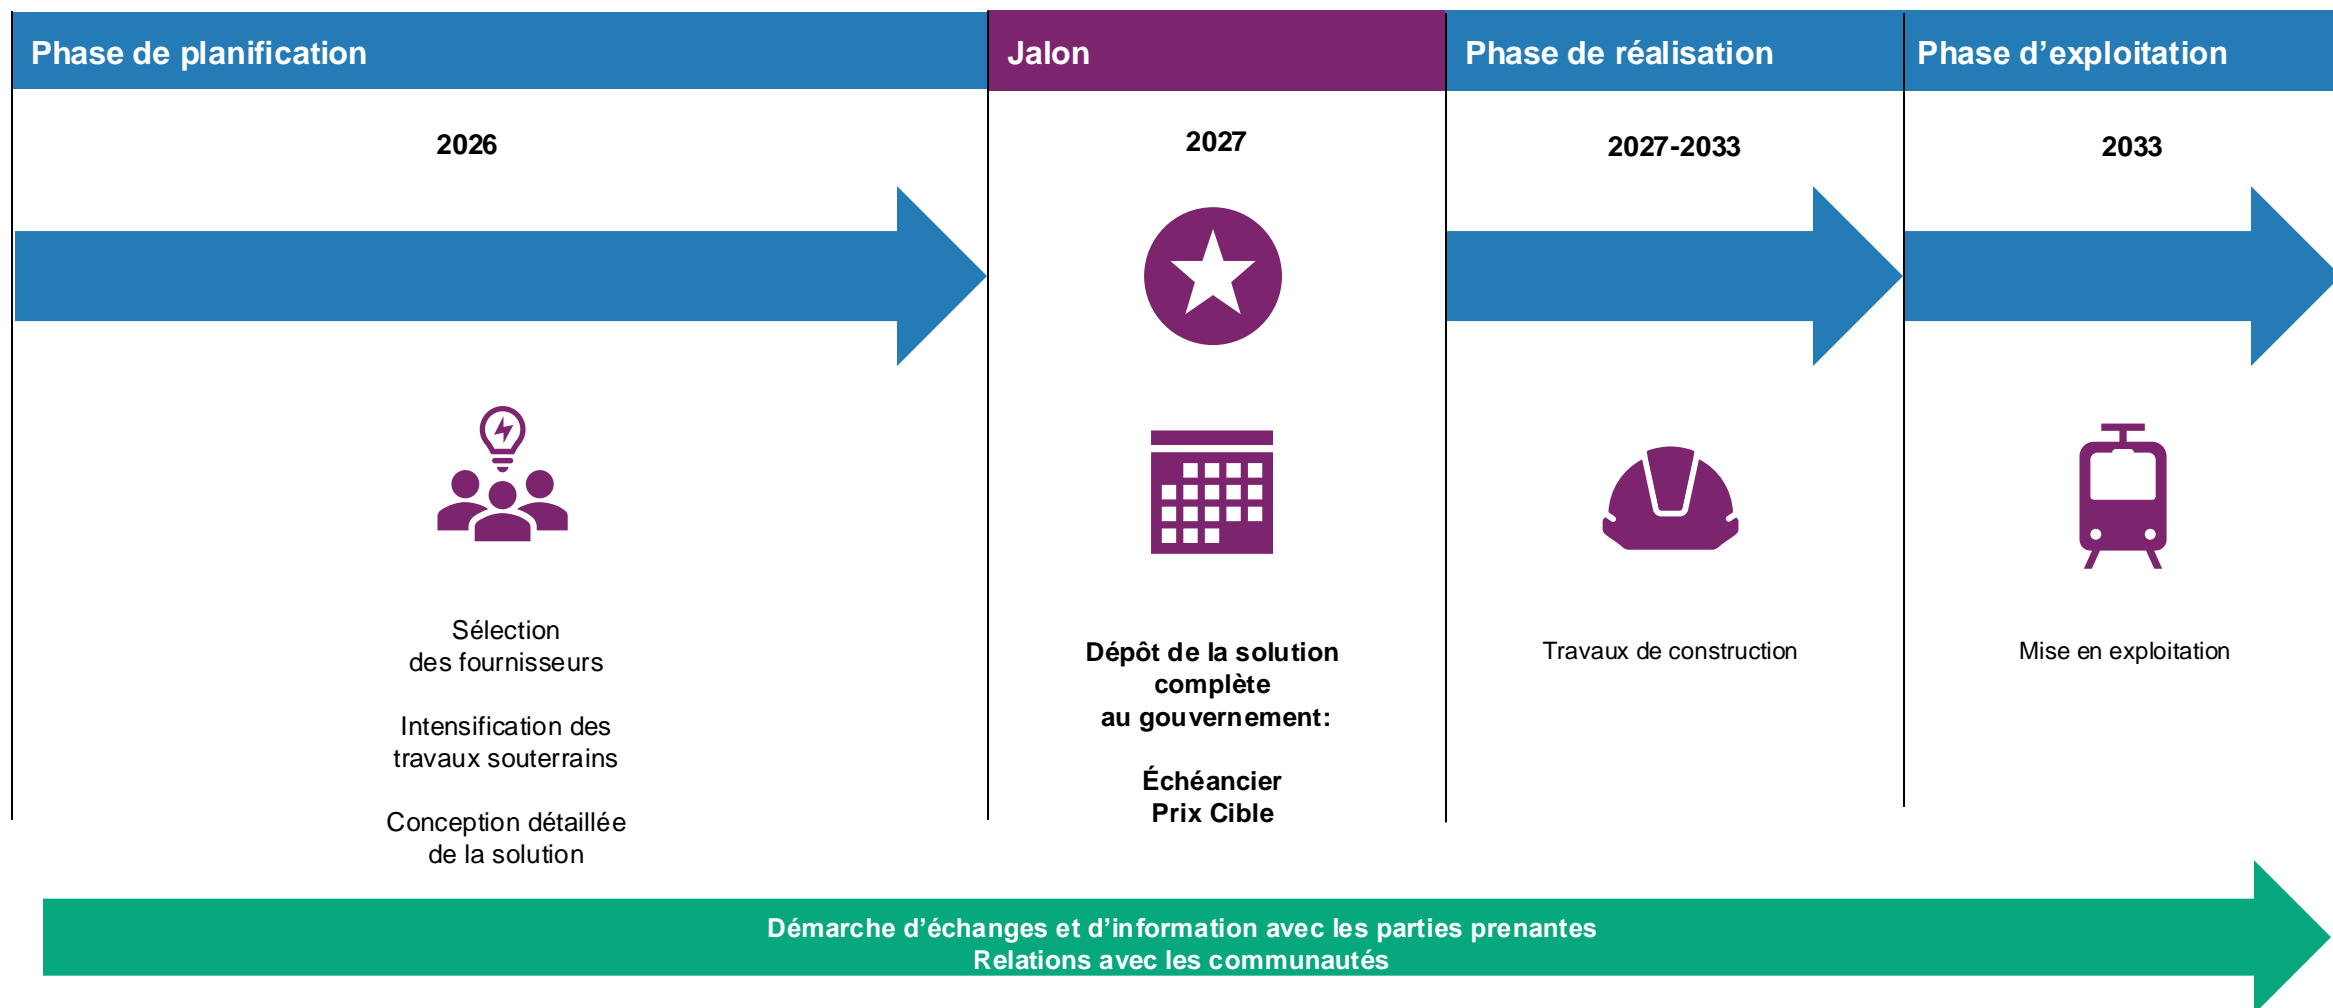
Phase de planification

2026

Sélection
des fournisseurs

Intensification des
travaux souterrains

Conception détaillée
de la solution

Jalon

2027

Dépôt de la solution
complète
au gouvernement:

Échéancier
Prix Cible

Phase de réalisation

2027-2033

Travaux de construction

Phase d'exploitation

2033

Mise en exploitation

Démarche d'échanges et d'information avec les parties prenantes
Relations avec les communautés